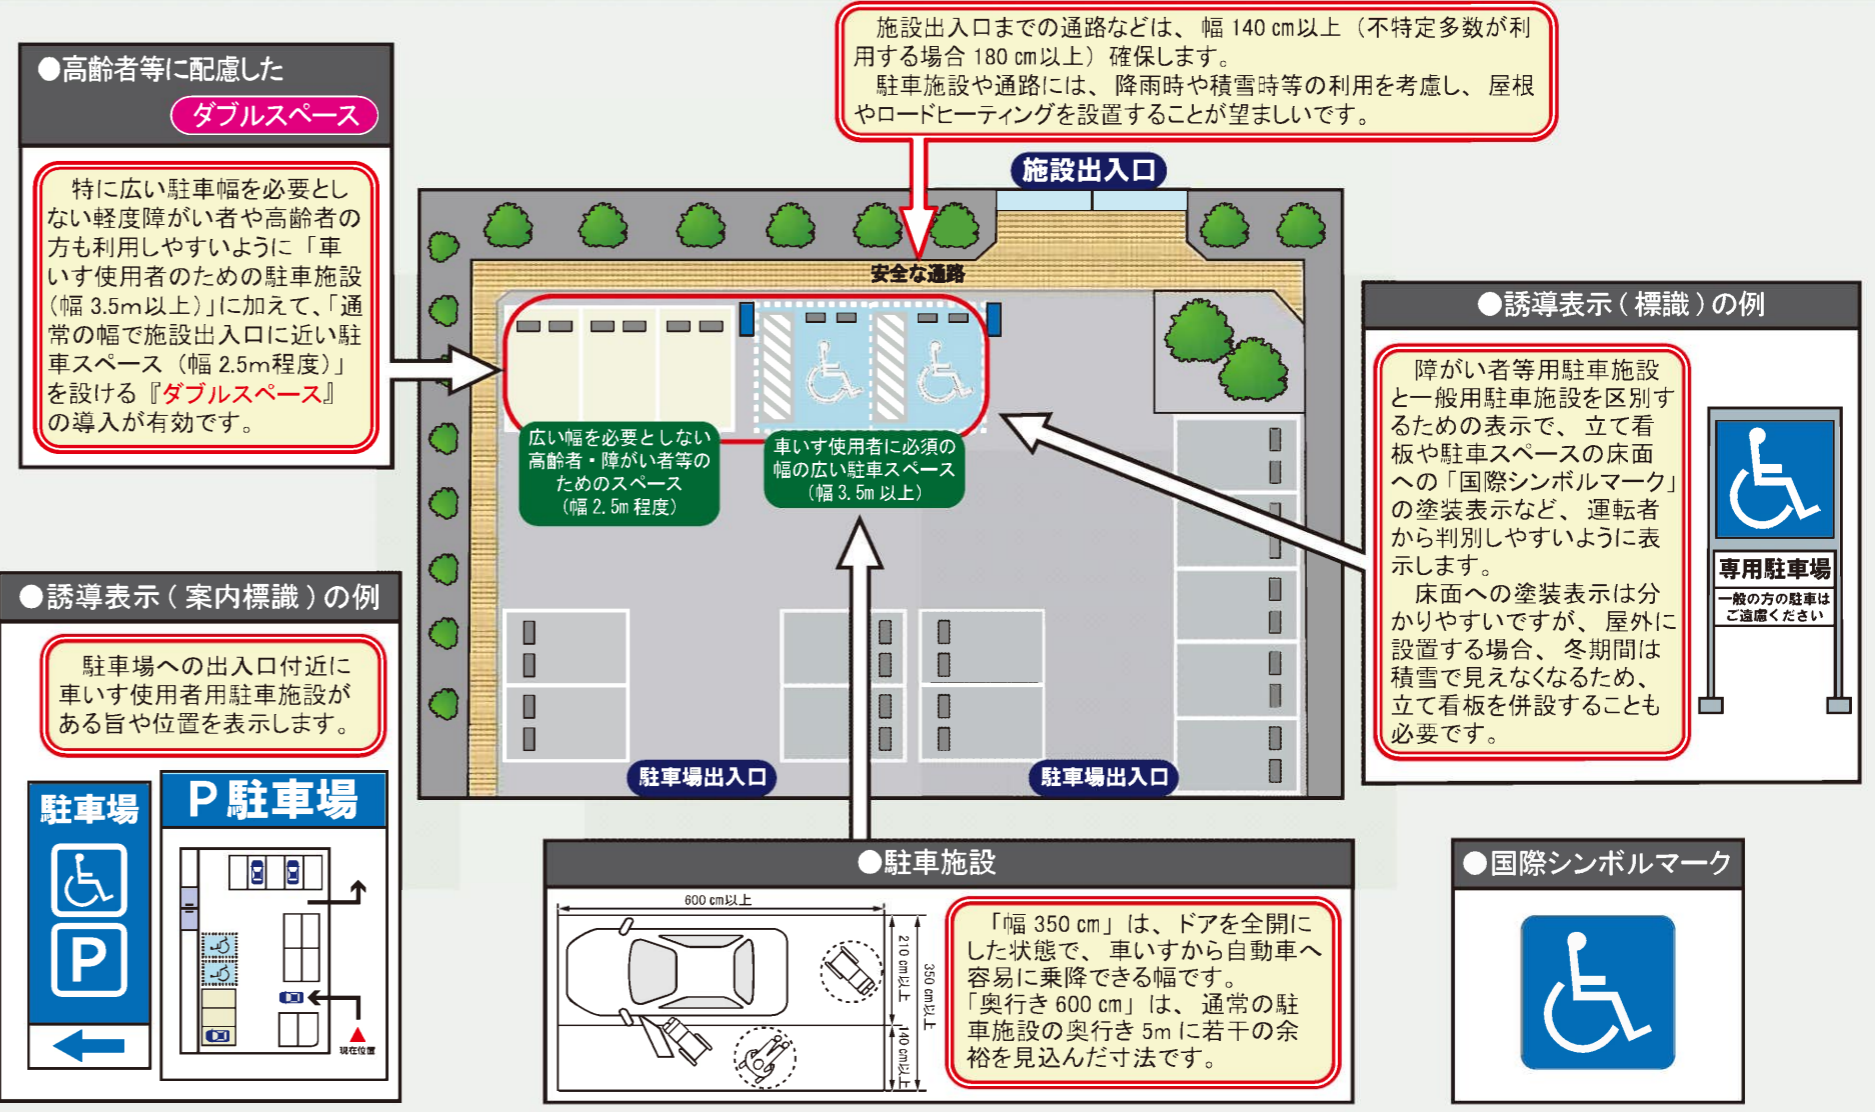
●高齢者等に配慮した
ダブルスペース

特に広い駐車幅を必要としない軽度障がい者や高齢者の方も利用しやすいように「車いす使用者のための駐車施設（幅 3.5m以上）」に加えて、「通常の幅で施設出入口に近い駐車スペース（幅 2.5m程度）」を設ける『ダブルスペース』の導入が有効です。

施設出入口までの通路などは、幅 140 cm以上（不特定多数が利用する場合 180 cm以上）確保します。
駐車施設や通路には、降雨時や積雪時等の利用を考慮し、屋根やロードヒーティングを設置することが望ましいです。

施設出入口

安全な通路

広い幅を必要としない高齢者・障がい者等のためのスペース（幅 2.5m 程度）

車いす使用者に必須の幅の広い駐車スペース（幅 3.5m 以上）

駐車場出入口

駐車場出入口

●誘導表示（標識）の例

障がい者等用駐車施設と一般用駐車施設を区別するための表示で、立て看板や駐車スペースの床面への「国際シンボルマーク」の塗装表示など、運転者から判別しやすいように表示します。
床面への塗装表示は分かりやすいですが、屋外に設置する場合、冬期間は積雪で見えなくなるため、立て看板を併設することも必要です。

専用駐車場
一般の方の駐車は
ご遠慮ください

●誘導表示（案内標識）の例

駐車場への出入口付近に車いす使用者用駐車施設がある旨や位置を表示します。

駐車場

P

P 駐車場

現在位置

●駐車施設

600 cm以上
210 cm以上
350 cm以上
140 cm以上

「幅 350 cm」は、ドアを全開にした状態で、車いすから自動車へ容易に乗降できる幅です。
「奥行き 600 cm」は、通常の駐車施設の奥行き 5m に若干の余裕を見込んだ寸法です。

●国際シンボルマーク